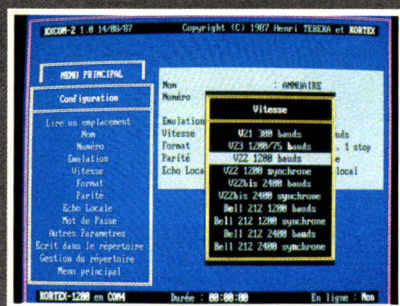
KXCOM-2 1.0 14/08/87 Copyright (C) 1987 Henri TEBEKA et KORTEX

MENU PRINCIPAL

Configuration

Lire un emplacement
Nom
Numéro
Emulation
Vitesse
Format
Parité
Echo Locale
Mot de Passe
Autres Parametres
Ecrit dans le répertoire
Gestion du répertoire
Menu principal

Nom : ANNUAIRE
Numéro

Emulation
Vitesse
Format
Parité
Echo Local

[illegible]uds
, 1 stop
e
local

Vitesse

V21 300 bauds
V23 1200/75 bauds
V22 1200 bauds
V22 1200 synchrone
V22bis 2400 bauds
V22bis 2400 synchrone
Bell 212 1200 bauds
Bell 212 1200 synchrone
Bell 212 2400 bauds
Bell 212 2400 synchrone

KORTEX-1200 en COM4 Durée : 00:00:00 En ligne : Non